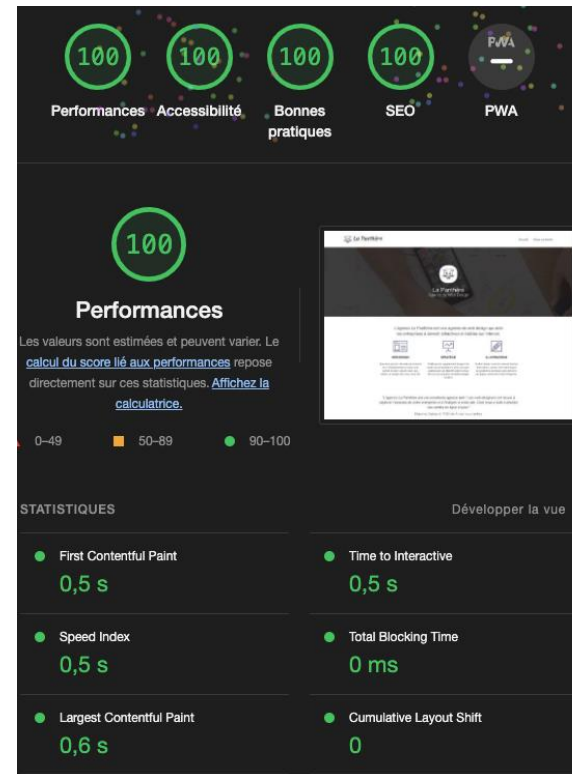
100
Performances

100
Accessibilité

100
Bonnes pratiques

100
SEO

PWA
PWA

100

Performances

Les valeurs sont estimées et peuvent varier. Le calcul du score lié aux performances repose directement sur ces statistiques. Affichez la calculatrice.

0–49 50–89 90–100

La Panthère

STATISTIQUES

Développer la vue

First Contentful Paint
0,5 s

Time to Interactive
0,5 s

Speed Index
0,5 s

Total Blocking Time
0 ms

Largest Contentful Paint
0,6 s

Cumulative Layout Shift
0